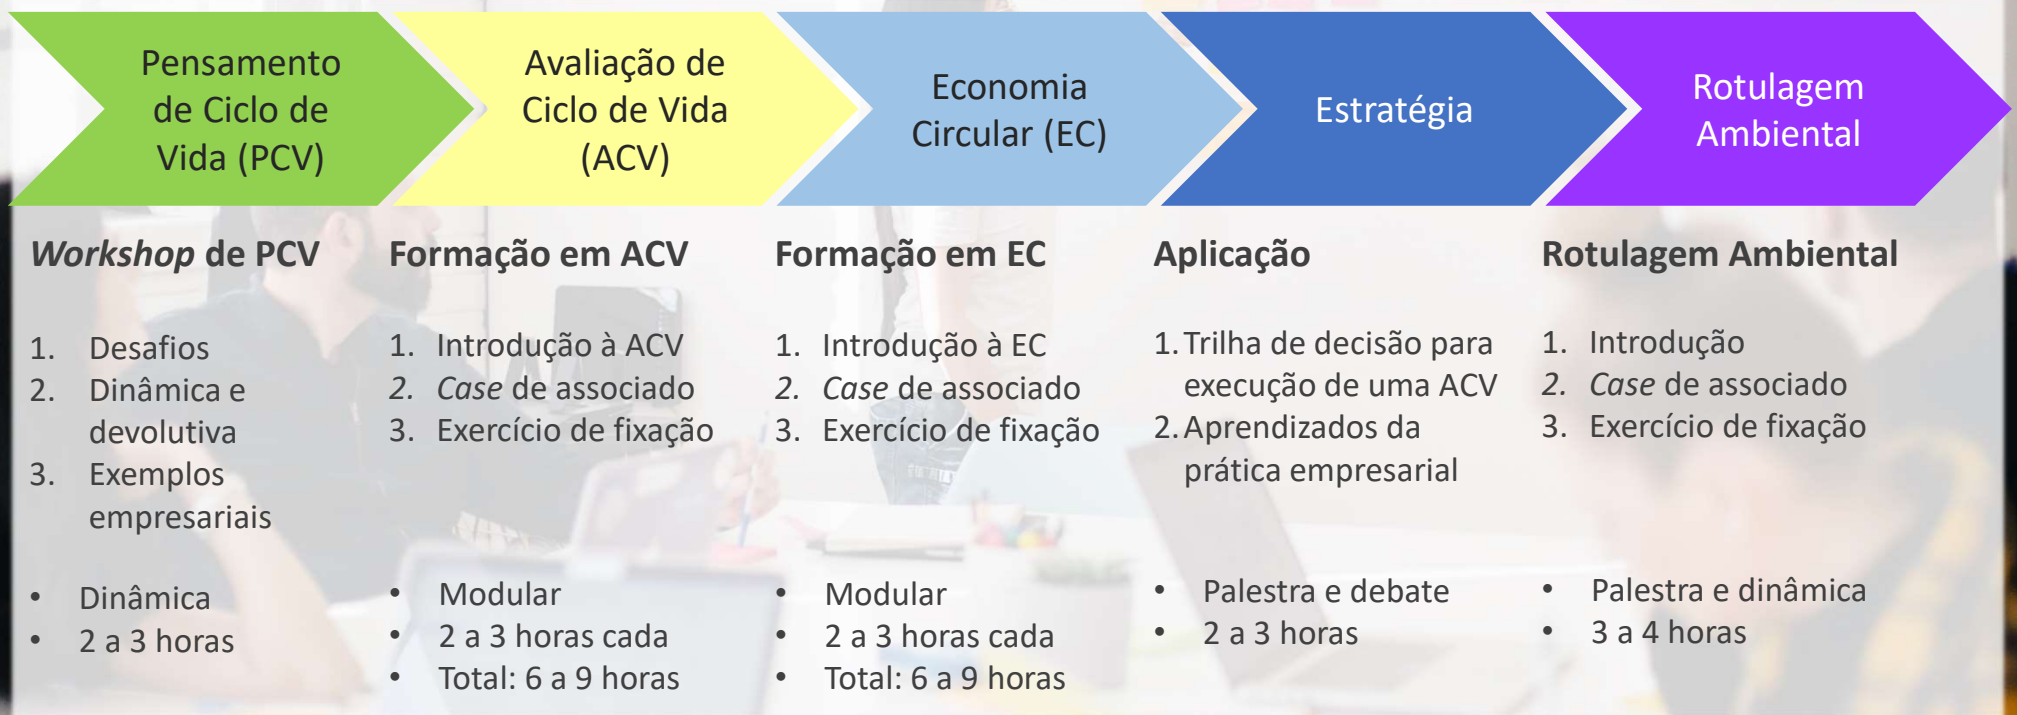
Pensamento de Ciclo de Vida (PCV)

Avaliação de Ciclo de Vida (ACV)

Economia Circular (EC)

Estratégia

Rotulagem Ambiental

*Workshop* de PCV

1. Desafios
2. Dinâmica e devolutiva
3. Exemplos empresariais

• Dinâmica
• 2 a 3 horas

Formação em ACV

1. Introdução à ACV
2. *Case* de associado
3. Exercício de fixação

• Modular
• 2 a 3 horas cada
• Total: 6 a 9 horas

Formação em EC

1. Introdução à EC
2. *Case* de associado
3. Exercício de fixação

• Modular
• 2 a 3 horas cada
• Total: 6 a 9 horas

Aplicação

1. Trilha de decisão para execução de uma ACV
2. Aprendizados da prática empresarial

• Palestra e debate
• 2 a 3 horas

Rotulagem Ambiental

1. Introdução
2. *Case* de associado
3. Exercício de fixação

• Palestra e dinâmica
• 3 a 4 horas